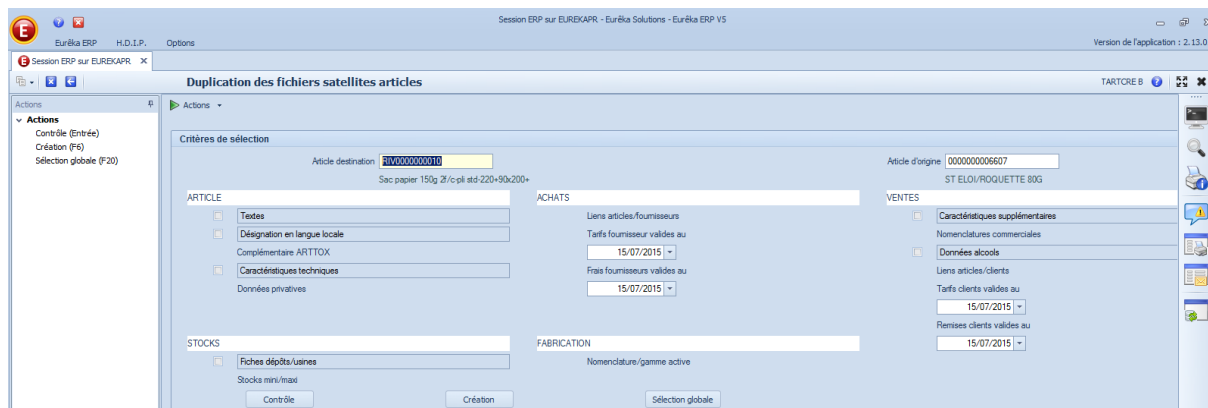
Session ERP sur EUREKAPR - Eurêka Solutions - Eurêka ERP V5

Eurêka ERP H.D.I.P. Options

Version de l'application : 2.13.0

Session ERP sur EUREKAPR ×

Duplication des fichiers satellites articles

TARTCRE B

Actions

Actions
Contrôle (Entrée)
Création (F6)
Sélection globale (F20)

Actions

Critères de sélection

Article destination RIV0000000010

Sac papier 150g 2f/c-pli std-220+90x200+

Article d'origine 0000000006607

ST ELOI/ROQUETTE 80G

ARTICLE

Textes

Désignation en langue locale

Complémentaire ARTTOX

Caractéristiques techniques

Données privatives

ACHATS

Liens articles/fournisseurs

Tarifs fournisseur valides au

15/07/2015

Frais fournisseurs valides au

15/07/2015

VENTES

Caractéristiques supplémentaires

Nomenclatures commerciales

Données alcools

Liens articles/clients

Tarifs clients valides au

15/07/2015

Remises clients valides au

15/07/2015

STOCKS

Fiches dépôts/usines

Stocks mini/maxi

FABRICATION

Nomenclature/gamme active

Contrôle

Création

Sélection globale